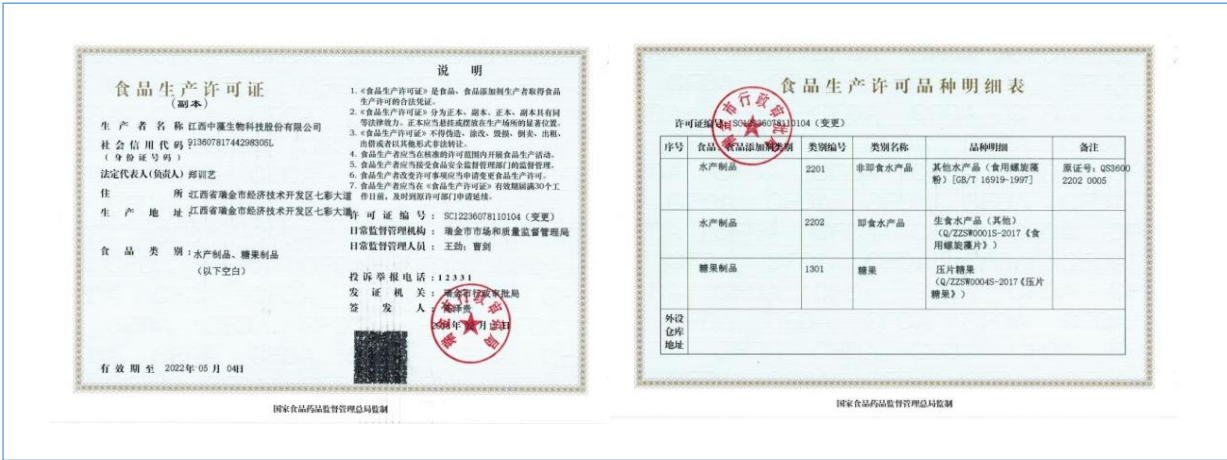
食品生产许可证
（副本）

生产者名称 江西中藻生物科技股份有限公司
社会信用代码（身份证号码） 9136078174429830​5L
法定代表人（负责人） 郑训艺
住所 江西省瑞金市经济技术开发区七彩大道
生产地址 江西省瑞金市经济技术开发区七彩大道
食品类别 ：水产制品、糖果制品
（以下空白）

有效期至 2022年05月04日

说明
1.《食品生产许可证》是食品、食品添加剂生产者取得食品生产许可的合法凭证。
2.《食品生产许可证》分为正本、副本。正本、副本具有同等法律效力。正本应当悬挂或摆放在生产场所的显著位置。
3.《食品生产许可证》不得伪造、涂改、倒卖、出租、出借或者以其他形式非法转让。
4.食品生产者应当在核准的许可范围内开展食品生产活动。
5.食品生产者应当接受食品安全监督管理部门的监督管理。
6.食品生产者变更许可事项应当申请变更食品生产许可。
7.食品生产者应当在《食品生产许可证》有效期届满30个工作日前，及时到原许可部门申请延续。

许可证编号：SC12236078110104（变更）
日常监督管理机构：瑞金市市场和质量监督管理局
日常监督管理人员：王劲；曹剑

投诉举报电话：12331
发证机关：瑞金市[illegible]
签发人：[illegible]
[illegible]年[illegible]月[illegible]日

国家食品药品监督管理总局监制

食品生产许可品种明细表

许可证编号：SC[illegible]36078110104（变更）

| 序号 | 食品、食品添加剂类别 | 类别编号 | 类别名称 | 品种明细 | 备注 |
|---|---|---|---|---|---|
| 1 | 水产制品 | 2201 | 非即食水产品 | 其他水产品（食用螺旋藻粉）[GB/T 16919-1997] | 原证号：QS3600 2202 0005 |
|  | 水产制品 | 2202 | 即食水产品 | 生食水产品（其他）（Q/ZZSW0001S-2017《食用螺旋藻片》） |  |
|  | 糖果制品 | 1301 | 糖果 | 压片糖果（Q/ZZSW0004S-2017《压片糖果》） |  |
| 外设仓库地址 |  |  |  |  |  |

国家食品药品监督管理总局监制